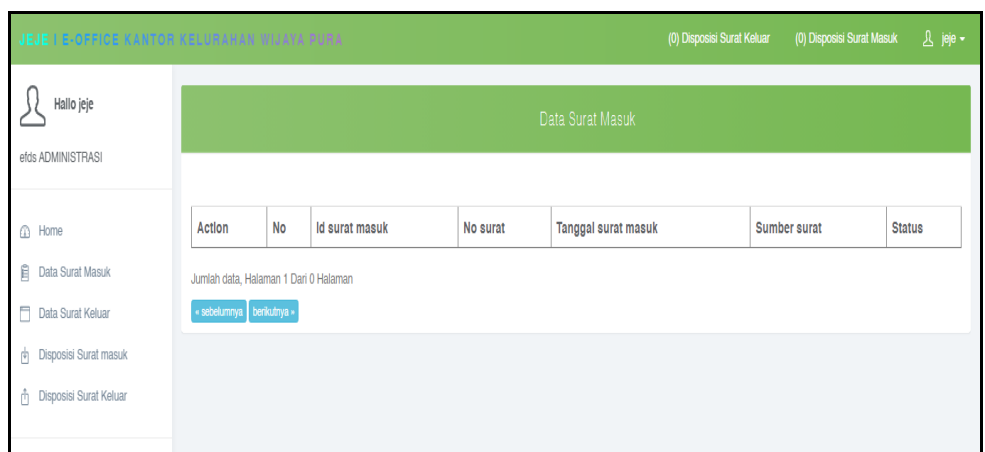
JEJE | E-OFFICE KANTOR KELURAHAN WIJAYA PURA

(0) Disposisi Surat Keluar (0) Disposisi Surat Masuk jeje ▾

Hallo jeje

efds ADMINISTRASI

Home

Data Surat Masuk

Data Surat Keluar

Disposisi Surat masuk

Disposisi Surat Keluar

Data Surat Masuk

| Action | No | Id surat masuk | No surat | Tanggal surat masuk | Sumber surat | Status |
|---|---|---|---|---|---|---|

Jumlah data, Halaman 1 Dari 0 Halaman

« sebelumnya berikutnya »